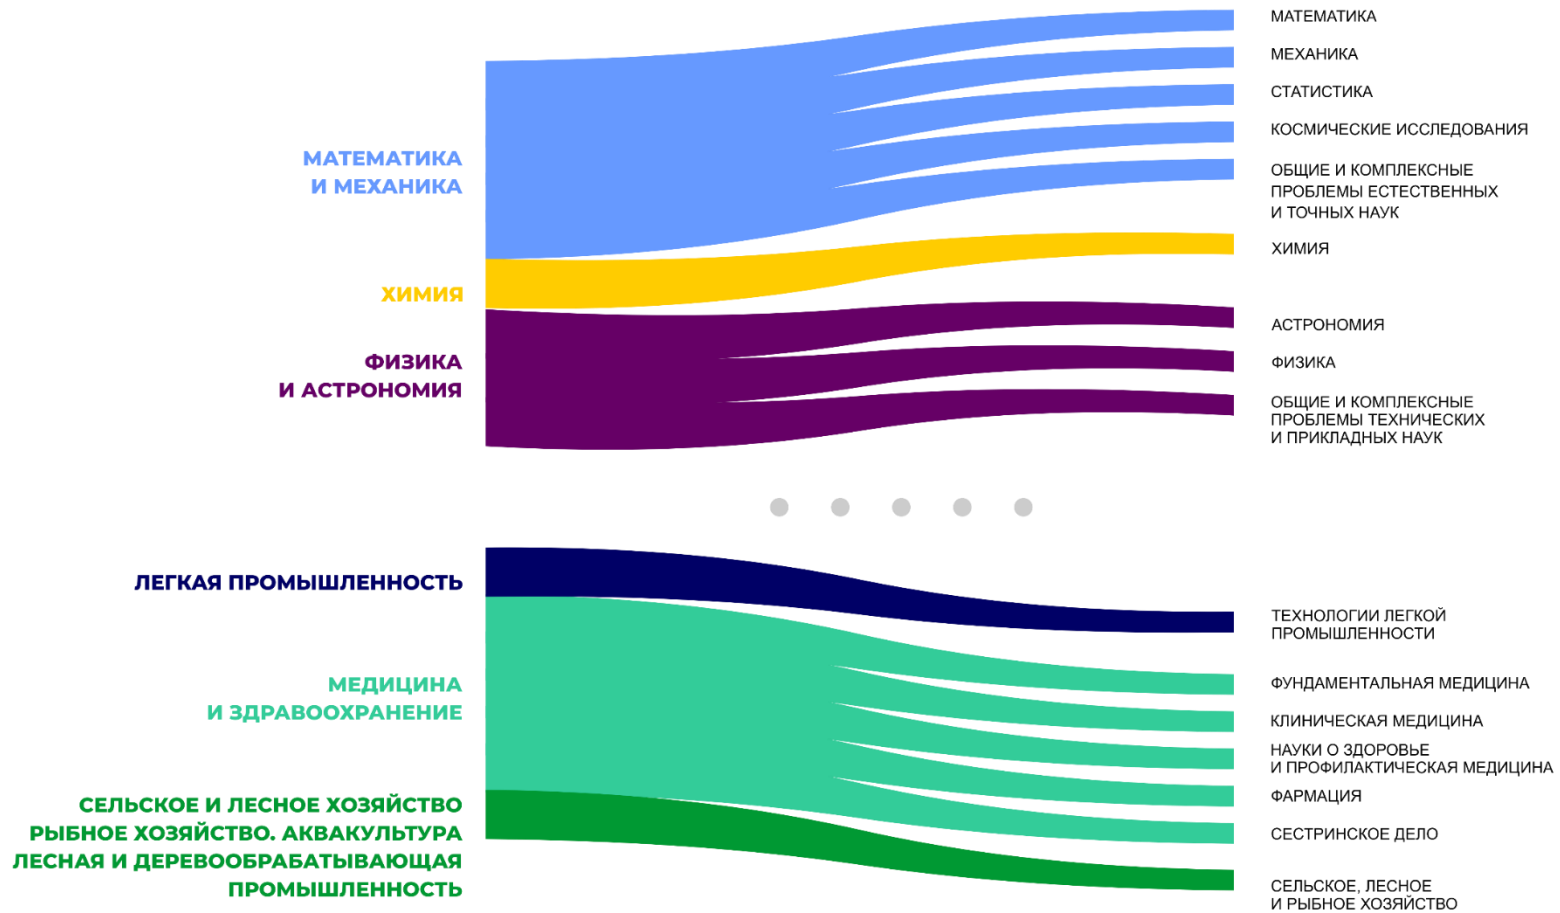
МАТЕМАТИКА И МЕХАНИКА

ХИМИЯ

ФИЗИКА И АСТРОНОМИЯ

МАТЕМАТИКА

МЕХАНИКА

СТАТИСТИКА

КОСМИЧЕСКИЕ ИССЛЕДОВАНИЯ

ОБЩИЕ И КОМПЛЕКСНЫЕ ПРОБЛЕМЫ ЕСТЕСТВЕННЫХ И ТОЧНЫХ НАУК

ХИМИЯ

АСТРОНОМИЯ

ФИЗИКА

ОБЩИЕ И КОМПЛЕКСНЫЕ ПРОБЛЕМЫ ТЕХНИЧЕСКИХ И ПРИКЛАДНЫХ НАУК

ЛЕГКАЯ ПРОМЫШЛЕННОСТЬ

МЕДИЦИНА И ЗДРАВООХРАНЕНИЕ

СЕЛЬСКОЕ И ЛЕСНОЕ ХОЗЯЙСТВО РЫБНОЕ ХОЗЯЙСТВО. АКВАКУЛЬТУРА ЛЕСНАЯ И ДЕРЕВООБРАБАТЫВАЮЩАЯ ПРОМЫШЛЕННОСТЬ

ТЕХНОЛОГИИ ЛЕГКОЙ ПРОМЫШЛЕННОСТИ

ФУНДАМЕНТАЛЬНАЯ МЕДИЦИНА

КЛИНИЧЕСКАЯ МЕДИЦИНА

НАУКИ О ЗДОРОВЬЕ И ПРОФИЛАКТИЧЕСКАЯ МЕДИЦИНА

ФАРМАЦИЯ

СЕСТРИНСКОЕ ДЕЛО

СЕЛЬСКОЕ, ЛЕСНОЕ И РЫБНОЕ ХОЗЯЙСТВО